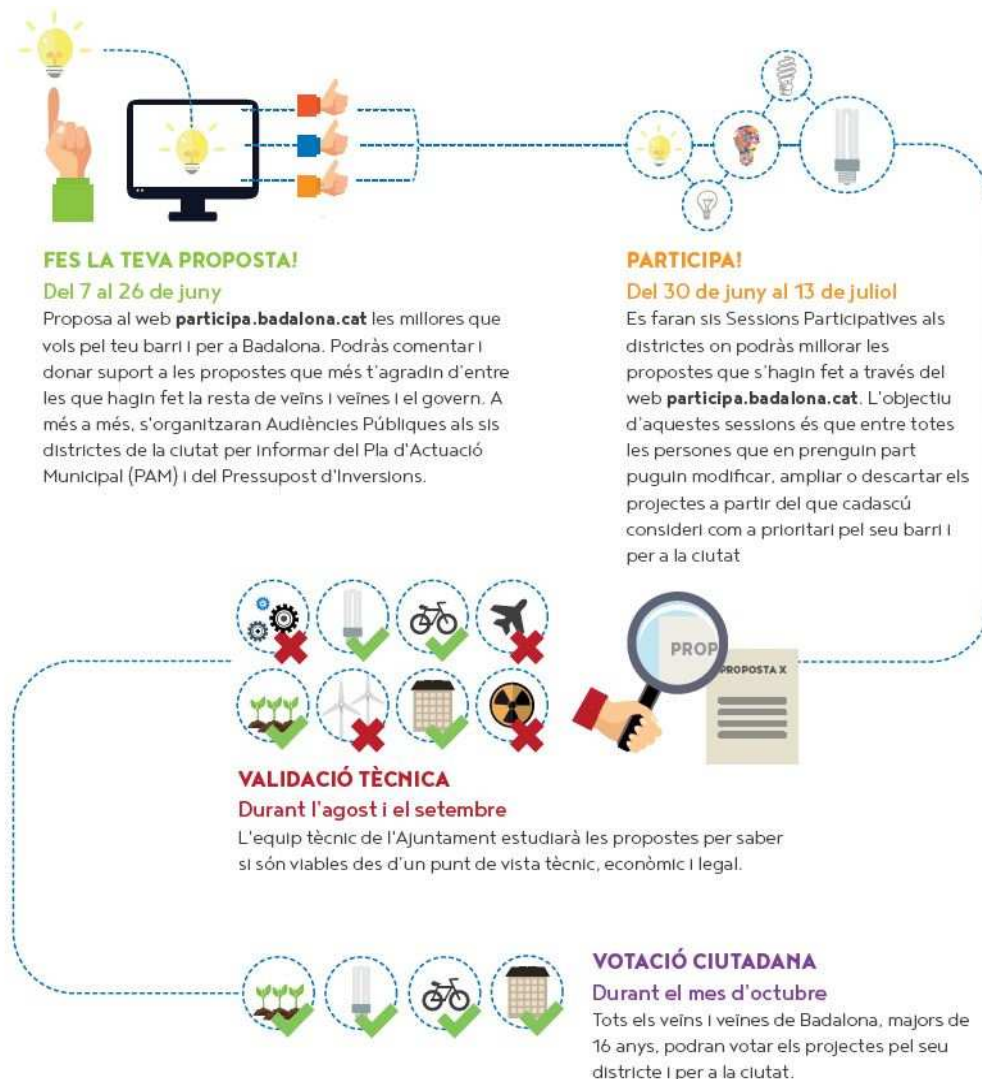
FES LA TEVA PROPOSTA!
Del 7 al 26 de juny
Proposa al web **participa.badalona.cat** les millores que vols pel teu barri i per a Badalona. Podràs comentar i donar suport a les propostes que més t'agradin d'entre les que hagin fet la resta de veïns i veïnes i el govern. A més a més, s'organitzaran Audiències Públiques als sis districtes de la ciutat per informar del Pla d'Actuació Municipal (PAM) i del Pressupost d'Inversions.

PARTICIPA!
Del 30 de juny al 13 de juliol
Es faran sis Sessions Participatives als districtes on podràs millorar les propostes que s'hagin fet a través del web **participa.badalona.cat**. L'objectiu d'aquestes sessions és que entre totes les persones que en prenguin part puguin modificar, ampliar o descartar els projectes a partir del que cadascú consideri com a prioritari pel seu barri i per a la ciutat

PROP
PROPOSTA X

VALIDACIÓ TÈCNICA
Durant l'agost i el setembre
L'equip tècnic de l'Ajuntament estudiarà les propostes per saber si són viables des d'un punt de vista tècnic, econòmic i legal.

VOTACIÓ CIUTADANA
Durant el mes d'octubre
Tots els veïns i veïnes de Badalona, majors de 16 anys, podran votar els projectes pel seu districte i per a la ciutat.